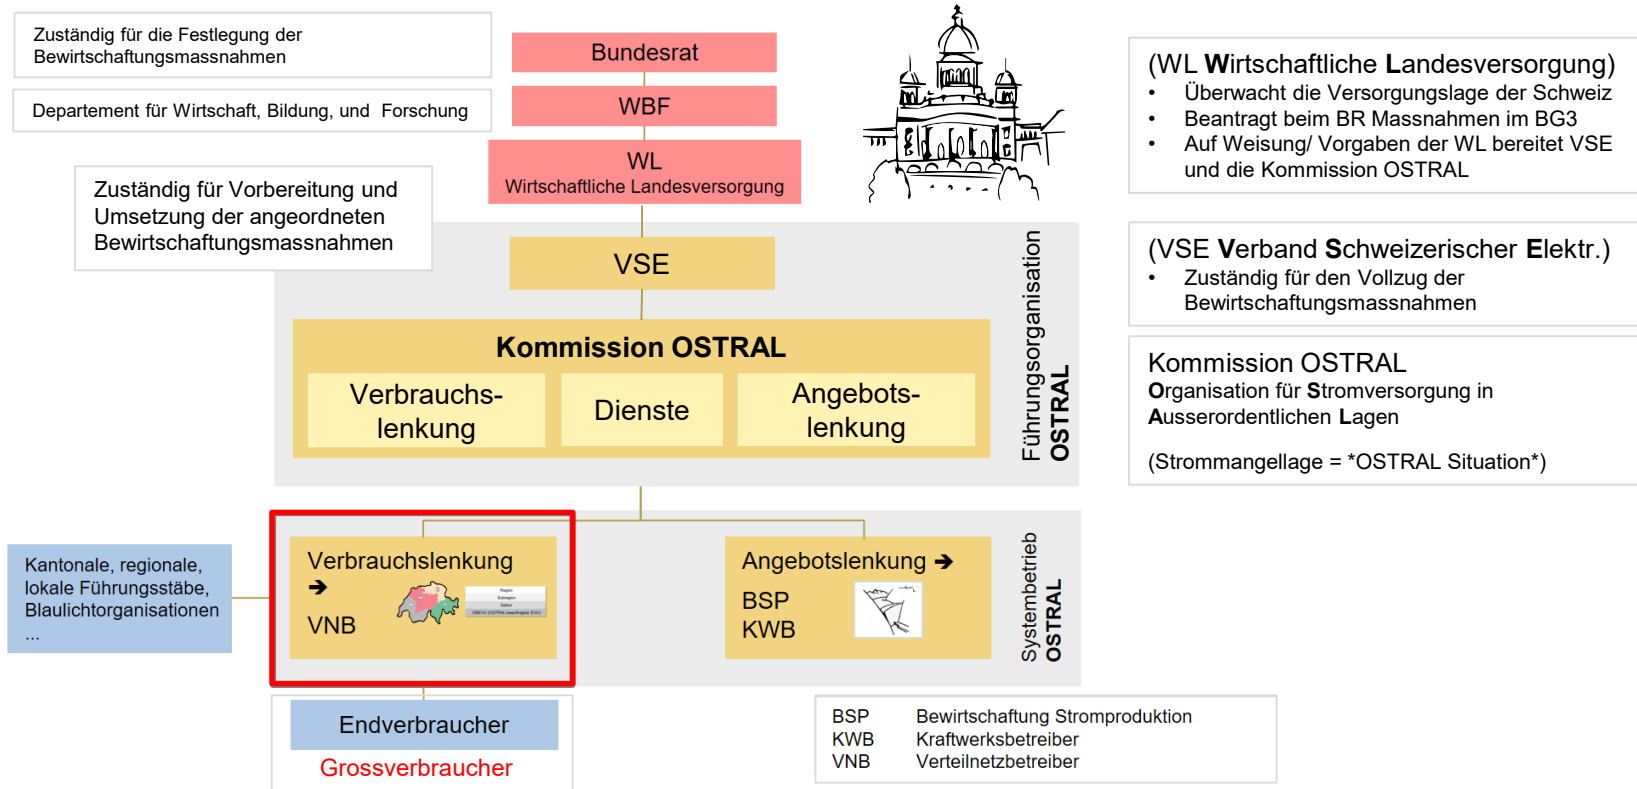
Zuständig für die Festlegung der Bewirtschaftungsmassnahmen

Departement für Wirtschaft, Bildung, und Forschung

Bundesrat

WBF

WL
Wirtschaftliche Landesversorgung

Zuständig für Vorbereitung und Umsetzung der angeordneten Bewirtschaftungsmassnahmen

(WL **W**irtschaftliche **L**andesversorgung)
• Überwacht die Versorgungslage der Schweiz
• Beantragt beim BR Massnahmen im BG3
• Auf Weisung/ Vorgaben der WL bereitet VSE und die Kommission OSTRAL

VSE

(VSE **V**erband **S**chweizerischer **E**lektr.)
• Zuständig für den Vollzug der Bewirtschaftungsmassnahmen

Kommission OSTRAL

Verbrauchs-lenkung

Dienste

Angebots-lenkung

Führungsorganisation OSTRAL

Kommission OSTRAL
**O**rganisation für **S**tromversorgung in **A**usserordentlichen **L**agen

(Strommangellage = *OSTRAL Situation*)

Kantonale, regionale, lokale Führungsstäbe, Blaulichtorganisationen
...

Verbrauchslenkung
➔
VNB

Angebotslenkung ➔
BSP
KWB

Systembetrieb OSTRAL

Endverbraucher

Grossverbraucher

| BSP | Bewirtschaftung Stromproduktion |
|---|---|
| KWB | Kraftwerksbetreiber |
| VNB | Verteilnetzbetreiber |